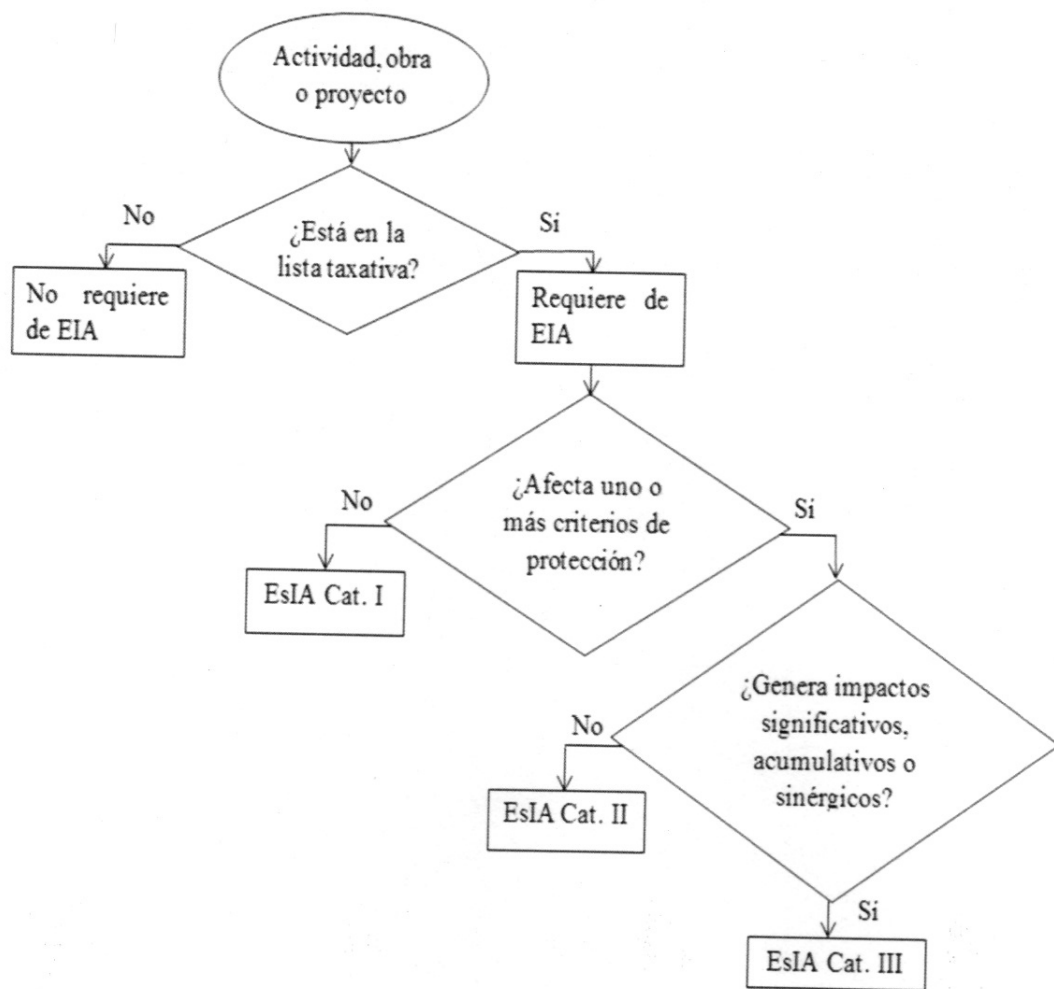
Actividad, obra o proyecto

No

¿Está en la lista taxativa?

Si

No requiere de EIA

Requiere de EIA

No

¿Afecta uno o más criterios de protección?

Si

EsIA Cat. I

¿Genera impactos significativos, acumulativos o sinérgicos?

No

EsIA Cat. II

Si

EsIA Cat. III